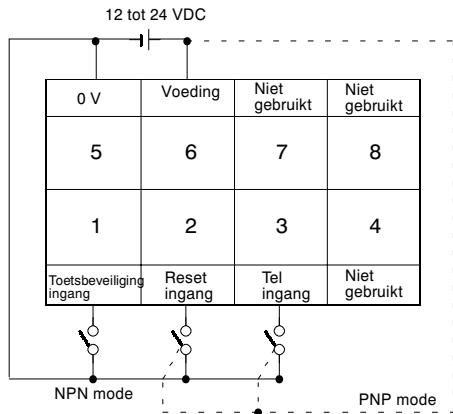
12 tot 24 VDC

| 0 V | Voeding | Niet gebruikt | Niet gebruikt |
|---|---|---|---|
| 5 | 6 | 7 | 8 |
| 1 | 2 | 3 | 4 |
| Toetsbeveiliging ingang | Reset ingang | Tel ingang | Niet gebruikt |

NPN mode

PNP mode